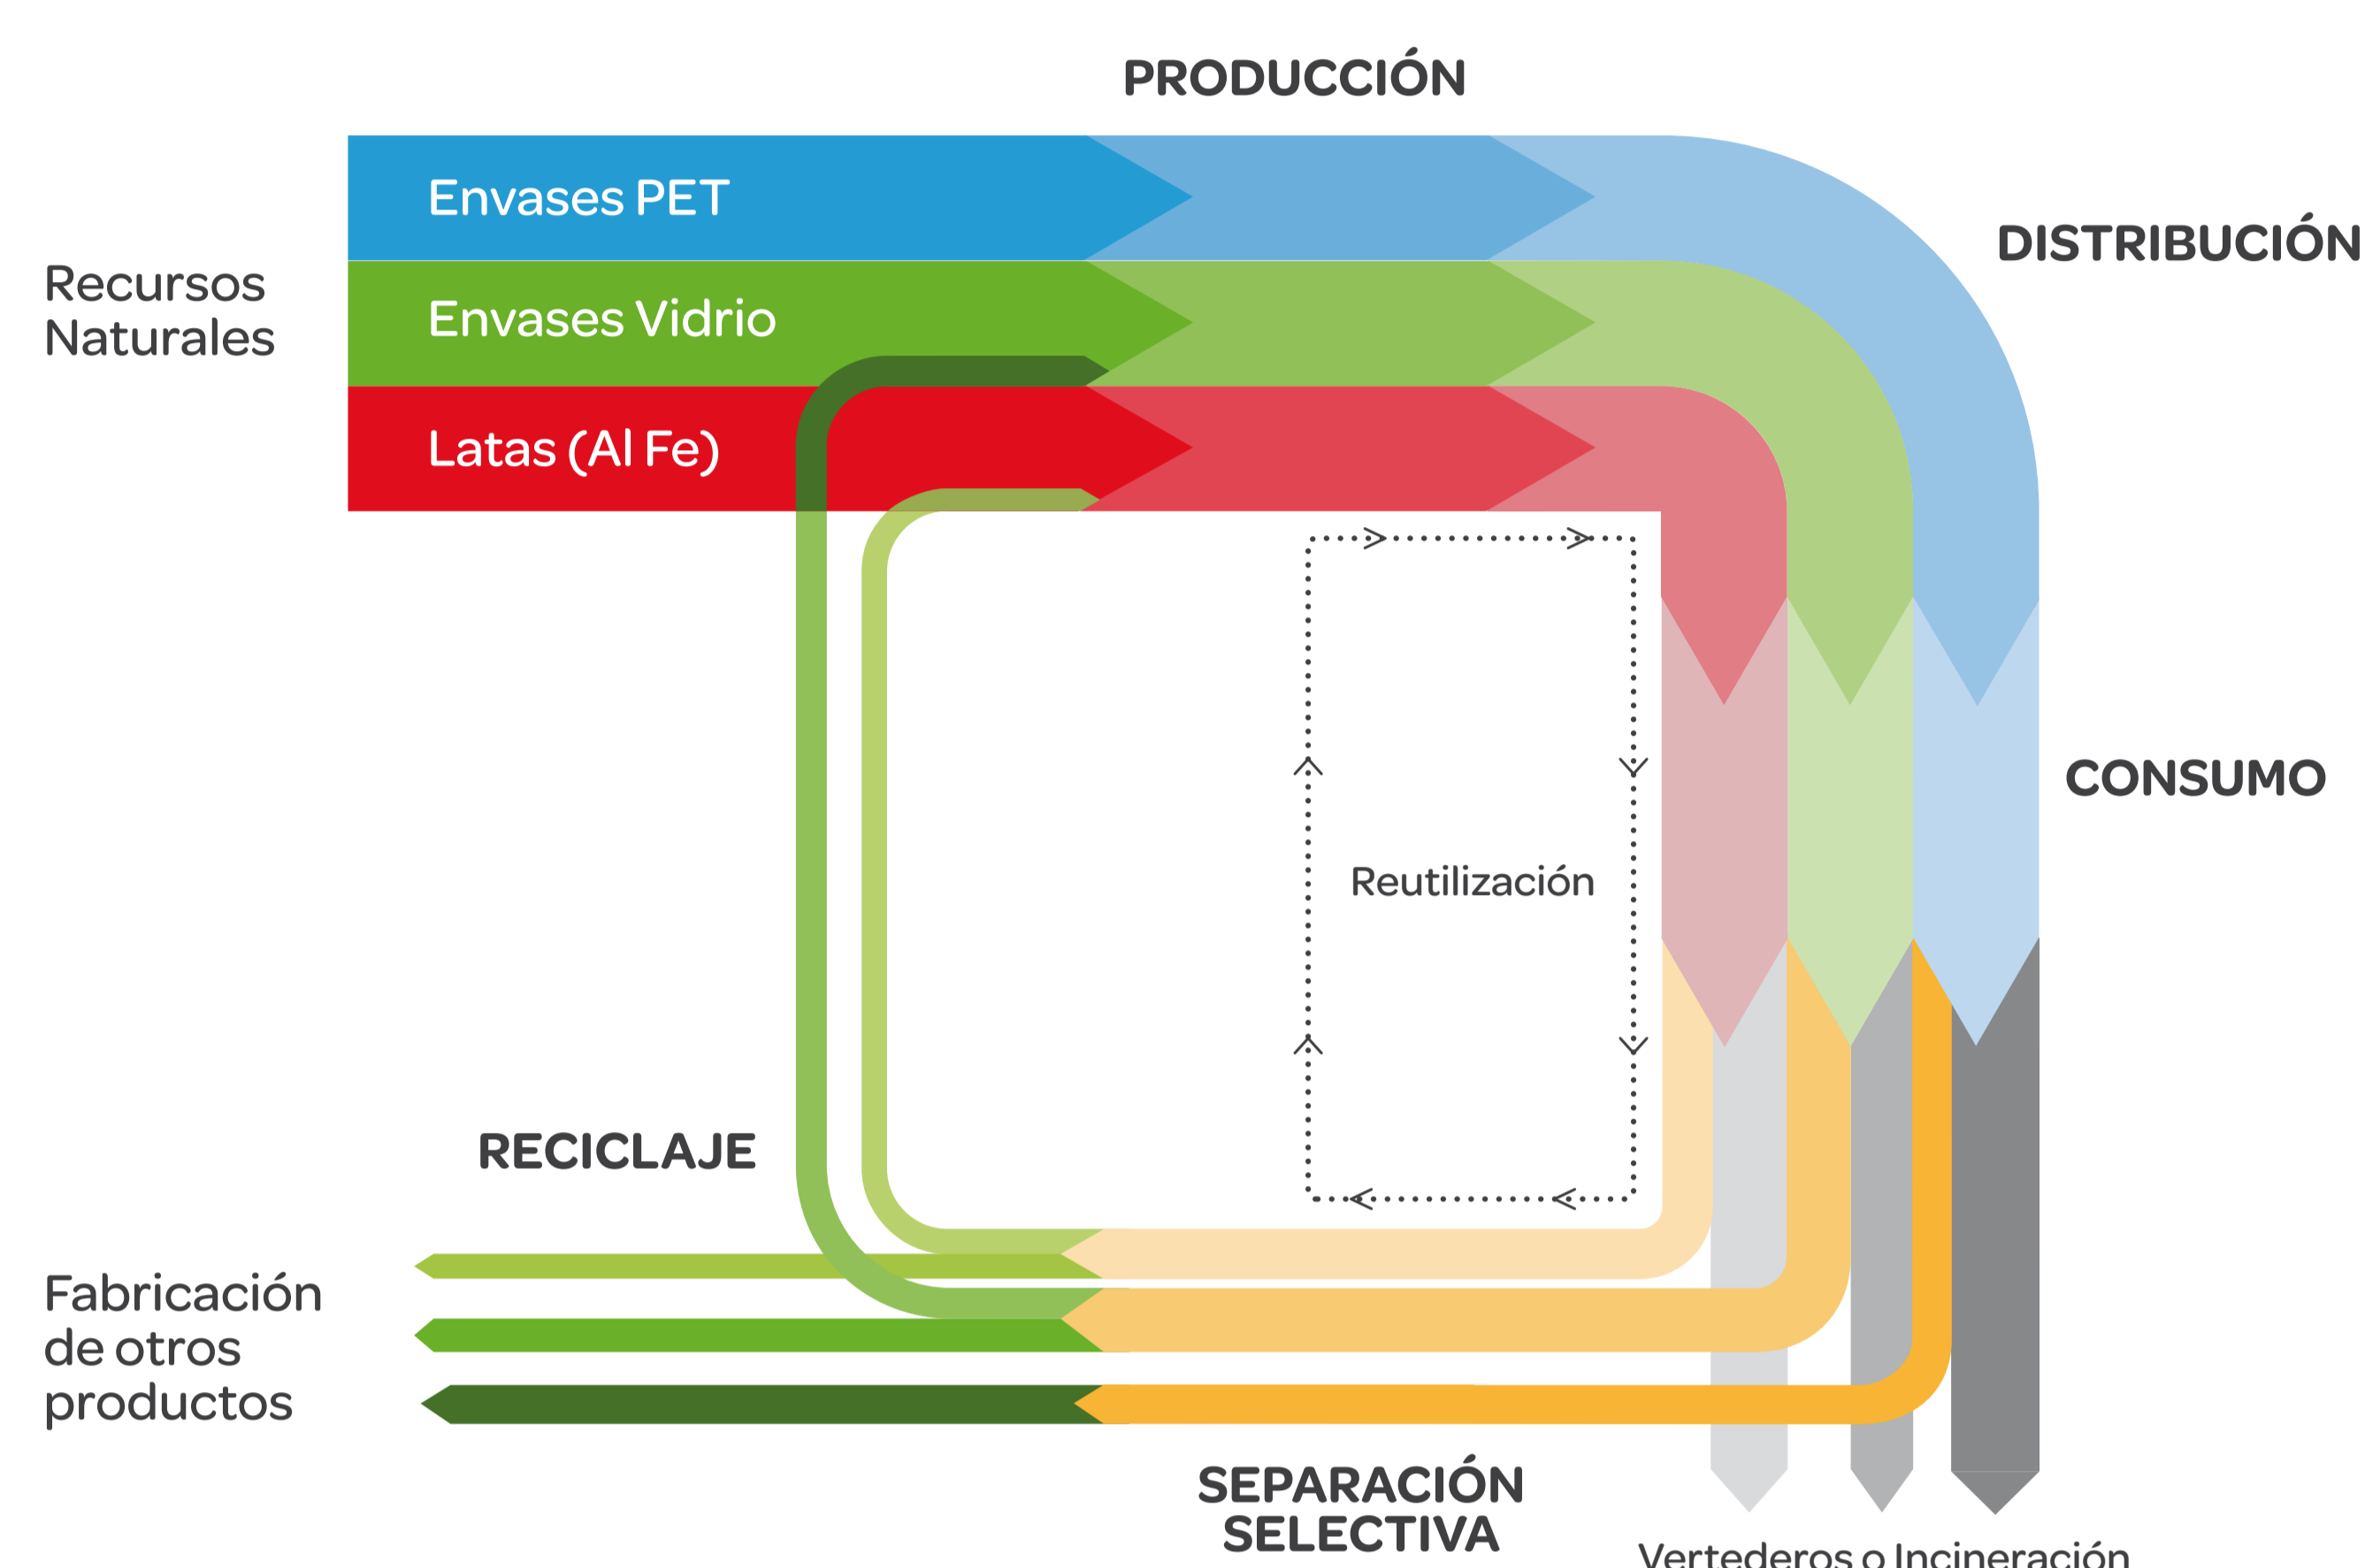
PRODUCCIÓN

Recursos Naturales

Envases PET

Envases Vidrio

Latas (Al Fe)

DISTRIBUCIÓN

CONSUMO

Reutilización

RECICLAJE

Fabricación de otros productos

SEPARACIÓN SELECTIVA

Vertederos o Incineración